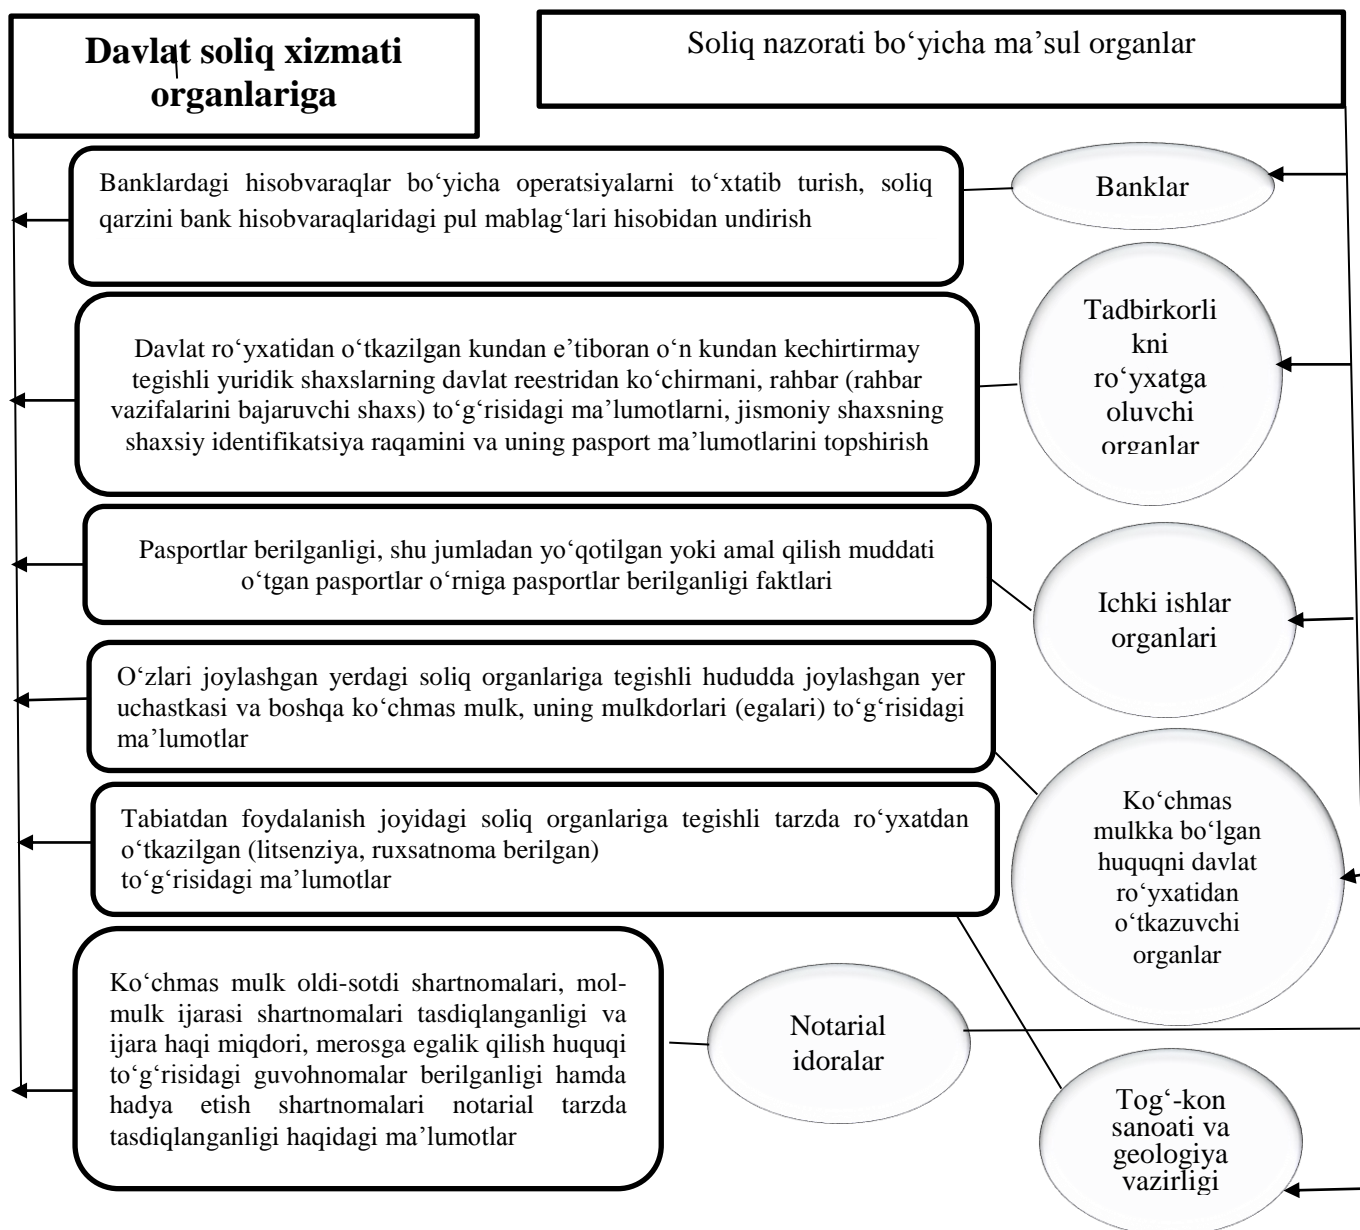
Davlat soliq xizmati organlariga

Soliq nazorati bo‘yicha ma’sul organlar

Banklardagi hisobvaraqlar bo‘yicha operatsiyalarni to‘xtatib turish, soliq qarzini bank hisobvaraqlaridagi pul mablag‘lari hisobidan undirish

Banklar

Davlat ro‘yxatidan o‘tkazilgan kundan e’tiboran o‘n kundan kechirtirmay tegishli yuridik shaxslarning davlat reestridan ko‘chirmani, rahbar (rahbar vazifalarini bajaruvchi shaxs) to‘g‘risidagi ma’lumotlarni, jismoniy shaxsning shaxsiy identifikatsiya raqamini va uning pasport ma’lumotlarini topshirish

Tadbirkorlikni ro‘yxatga oluvchi organlar

Pasportlar berilganligi, shu jumladan yo‘qotilgan yoki amal qilish muddati o‘tgan pasportlar o‘rniga pasportlar berilganligi faktlari

Ichki ishlar organlari

O‘zlari joylashgan yerdagi soliq organlariga tegishli hududda joylashgan yer uchastkasi va boshqa ko‘chmas mulk, uning mulkdorlari (egalari) to‘g‘risidagi ma’lumotlar

Ko‘chmas mulkka bo‘lgan huquqni davlat ro‘yxatidan o‘tkazuvchi organlar

Tabiatdan foydalanish joyidagi soliq organlariga tegishli tarzda ro‘yxatdan o‘tkazilgan (litsenziya, ruxsatnoma berilgan) to‘g‘risidagi ma’lumotlar

Ko‘chmas mulk oldi-sotdi shartnomalari, mol-mulk ijarasi shartnomalari tasdiqlanganligi va ijara haqi miqdori, merosga egalik qilish huquqi to‘g‘risidagi guvohnomalar berilganligi hamda hadya etish shartnomalari notarial tarzda tasdiqlanganligi haqidagi ma’lumotlar

Notarial idoralar

Tog‘-kon sanoati va geologiya vazirligi